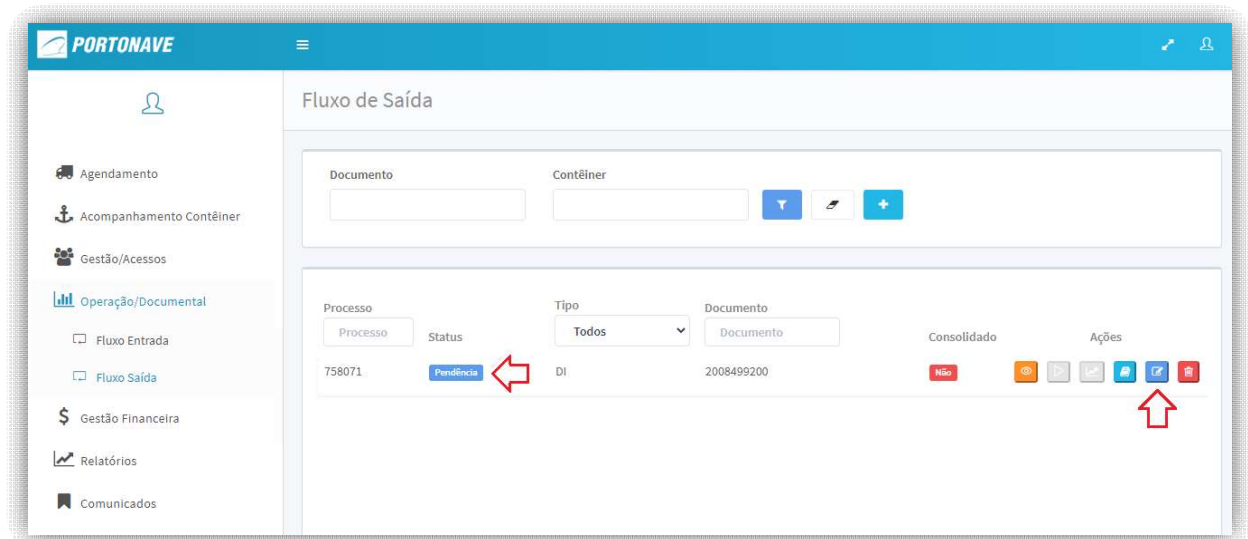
PORTONAVE

Agendamento

Acompanhamento Contêiner

Gestão/Acessos

Operação/Documental

Fluxo Entrada

Fluxo Saída

Gestão Financeira

Relatórios

Comunicados

Fluxo de Saída

Documento

Contêiner

| Processo | Status | Tipo | Documento | Consolidado | Ações |
|---|---|---|---|---|---|
| Processo | | Todos | Documento | | |
| 758071 | Pendência | DI | 2008499200 | Não | |